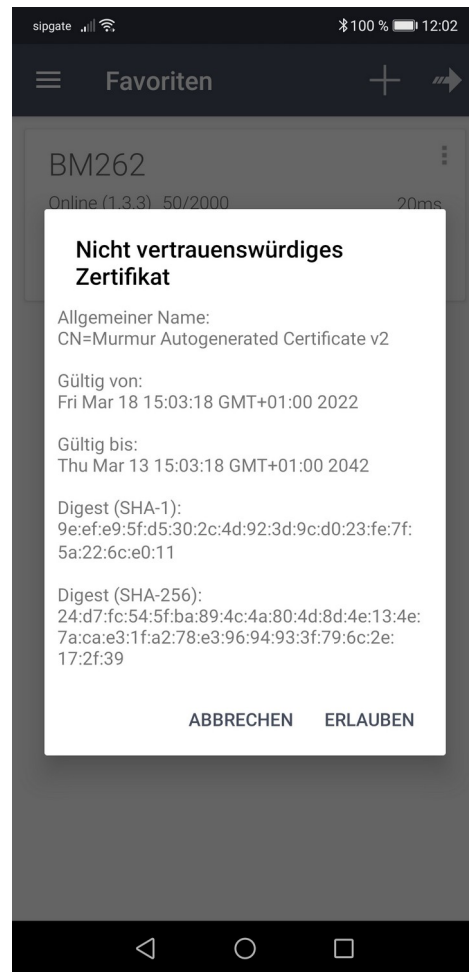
sipgate 100 % 12:02

Favoriten

BM262

Online (1.3.3) 50/2000 20ms

Nicht vertrauenswürdiges Zertifikat

Allgemeiner Name:
CN=Murmur Autogenerated Certificate v2

Gültig von:
Fri Mar 18 15:03:18 GMT+01:00 2022

Gültig bis:
Thu Mar 13 15:03:18 GMT+01:00 2042

Digest (SHA-1):
9e:ef:e9:5f:d5:30:2c:4d:92:3d:9c:d0:23:fe:7f:5a:22:6c:e0:11

Digest (SHA-256):
24:d7:fc:54:5f:ba:89:4c:4a:80:4d:8d:4e:13:4e:7a:ca:e3:1f:a2:78:e3:96:94:93:3f:79:6c:2e:17:2f:39

ABBRECHEN ERLAUBEN